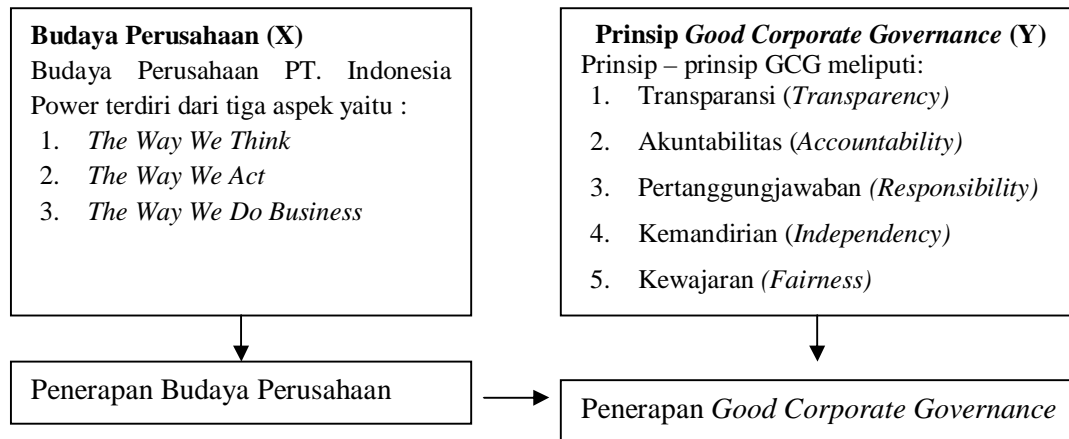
**Budaya Perusahaan (X)**
Budaya Perusahaan PT. Indonesia Power terdiri dari tiga aspek yaitu :
1. *The Way We Think*
2. *The Way We Act*
3. *The Way We Do Business*

**Prinsip *Good Corporate Governance* (Y)**
Prinsip – prinsip GCG meliputi:
1. Transparansi (*Transparency)*
2. Akuntabilitas (*Accountability)*
3. Pertanggungjawaban *(Responsibility)*
4. Kemandirian (*Independency)*
5. Kewajaran *(Fairness)*

Penerapan Budaya Perusahaan

Penerapan *Good Corporate Governance*